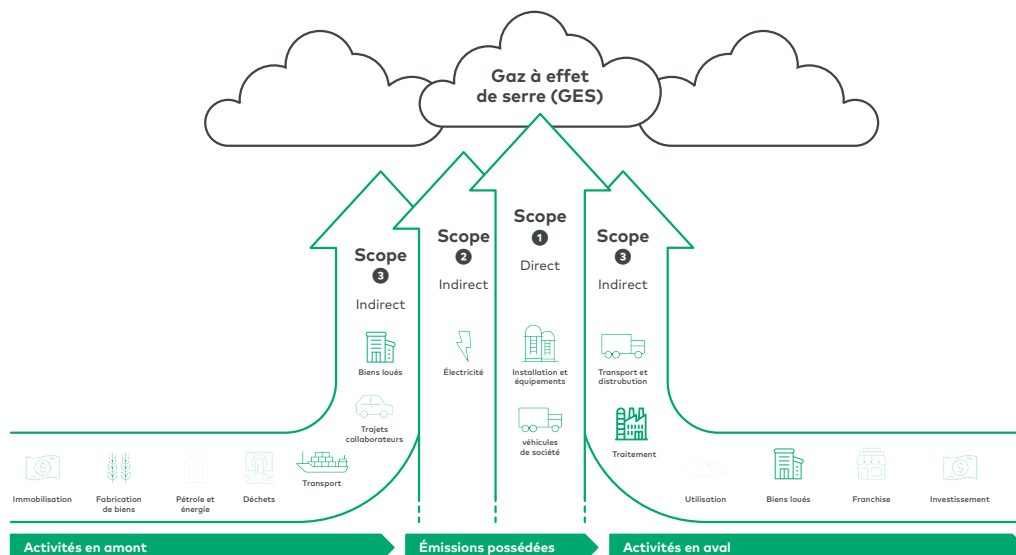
Gaz à effet de serre (GES)

Scope 3
Indirect

Biens loués

Trajets collaborateurs

Scope 2
Indirect

Électricité

Scope 1
Direct

Installation et équipements

véhicules de société

Scope 3
Indirect

Transport et distrubution

Traitement

Immobilisation

Fabrication de biens

Pétrole et énergie

Déchets

Transport

Utilisation

Biens loués

Franchise

Investissement

Activités en amont

Émissions possédées

Activités en aval